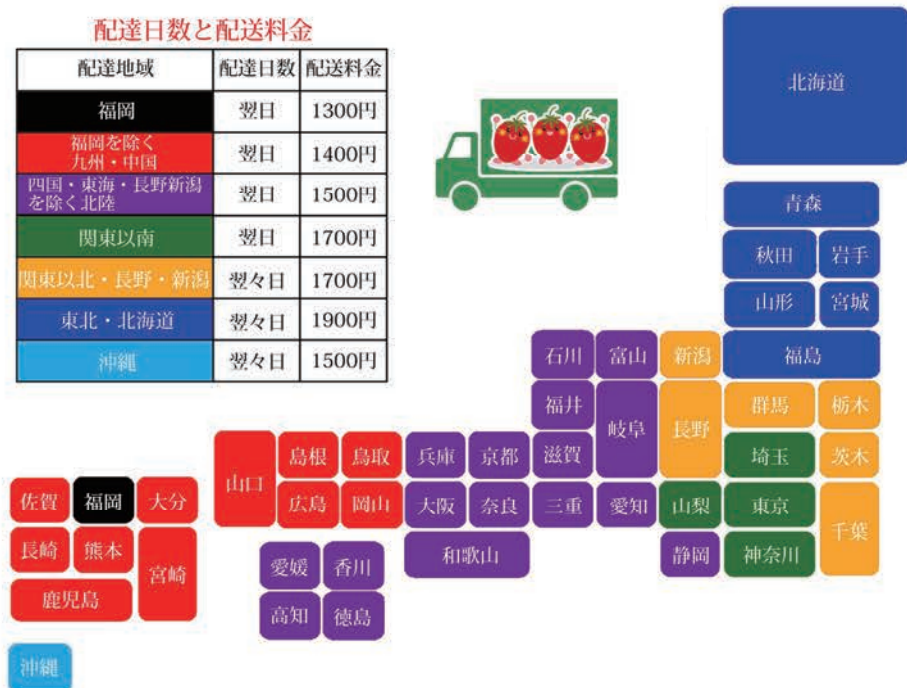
配達日数と配送料金

| 配達地域 | 配達日数 | 配送料金 |
|---|---|---|
| 福岡 | 翌日 | 1300円 |
| 福岡を除く九州・中国 | 翌日 | 1400円 |
| 四国・東海・長野新潟を除く北陸 | 翌日 | 1500円 |
| 関東以南 | 翌日 | 1700円 |
| 関東以北・長野・新潟 | 翌々日 | 1700円 |
| 東北・北海道 | 翌々日 | 1900円 |
| 沖縄 | 翌々日 | 1500円 |

北海道
青森
秋田
岩手
山形
宮城
石川
富山
新潟
福島
福井
岐阜
長野
群馬
栃木
山口
島根
鳥取
兵庫
京都
滋賀
埼玉
茨城
佐賀
福岡
大分
広島
岡山
大阪
奈良
三重
愛知
山梨
東京
千葉
長崎
熊本
宮崎
和歌山
静岡
神奈川
愛媛
香川
鹿児島
高知
徳島
沖縄